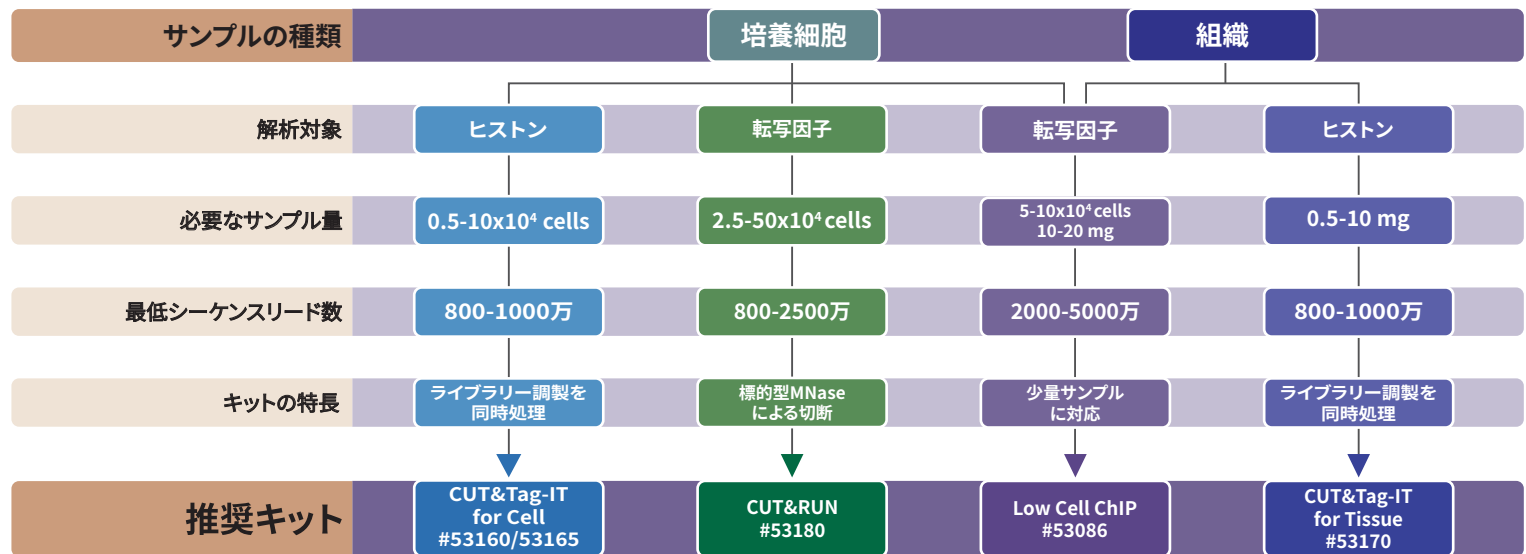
サンプルの種類

培養細胞

組織

解析対象

ヒストン

転写因子

転写因子

ヒストン

必要なサンプル量

0.5-10x$10^4$ cells

2.5-50x$10^4$ cells

5-10x$10^4$ cells
10-20 mg

0.5-10 mg

最低シーケンスリード数

800-1000万

800-2500万

2000-5000万

800-1000万

キットの特長

ライブラリー調製を同時処理

標的型MNaseによる切断

少量サンプルに対応

ライブラリー調製を同時処理

推奨キット

CUT&Tag-IT for Cell #53160/53165

CUT&RUN #53180

Low Cell ChIP #53086

CUT&Tag-IT for Tissue #53170